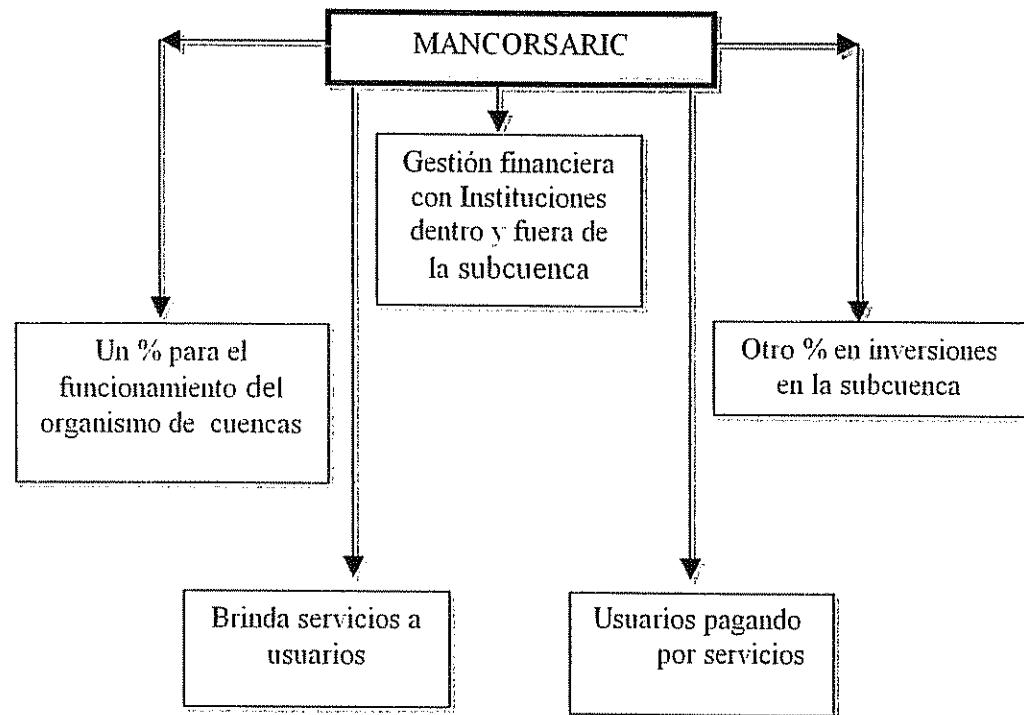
MANCORSARIC

Gestión financiera con Instituciones dentro y fuera de la subcuenca

Un % para el funcionamiento del organismo de cuencas

Otro % en inversiones en la subcuenca

Brinda servicios a usuarios

Usuarios pagando por servicios